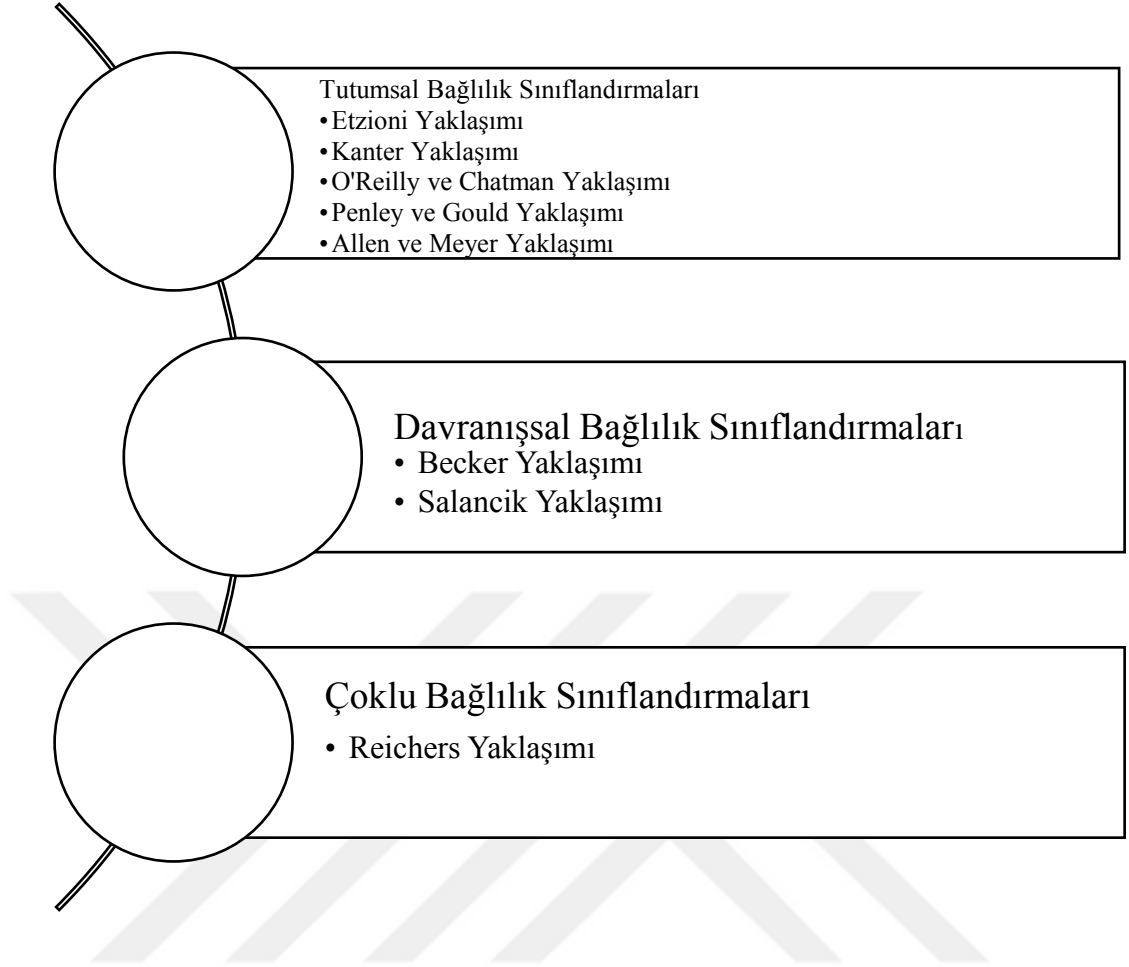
Tutumsal Bağlılık Sınıflandırmaları
• Etzioni Yaklaşımı
• Kanter Yaklaşımı
• O'Reilly ve Chatman Yaklaşımı
• Penley ve Gould Yaklaşımı
• Allen ve Meyer Yaklaşımı

Davranışsal Bağlılık Sınıflandırmaları
• Becker Yaklaşımı
• Salancik Yaklaşımı

Çoklu Bağlılık Sınıflandırmaları
• Reichers Yaklaşımı